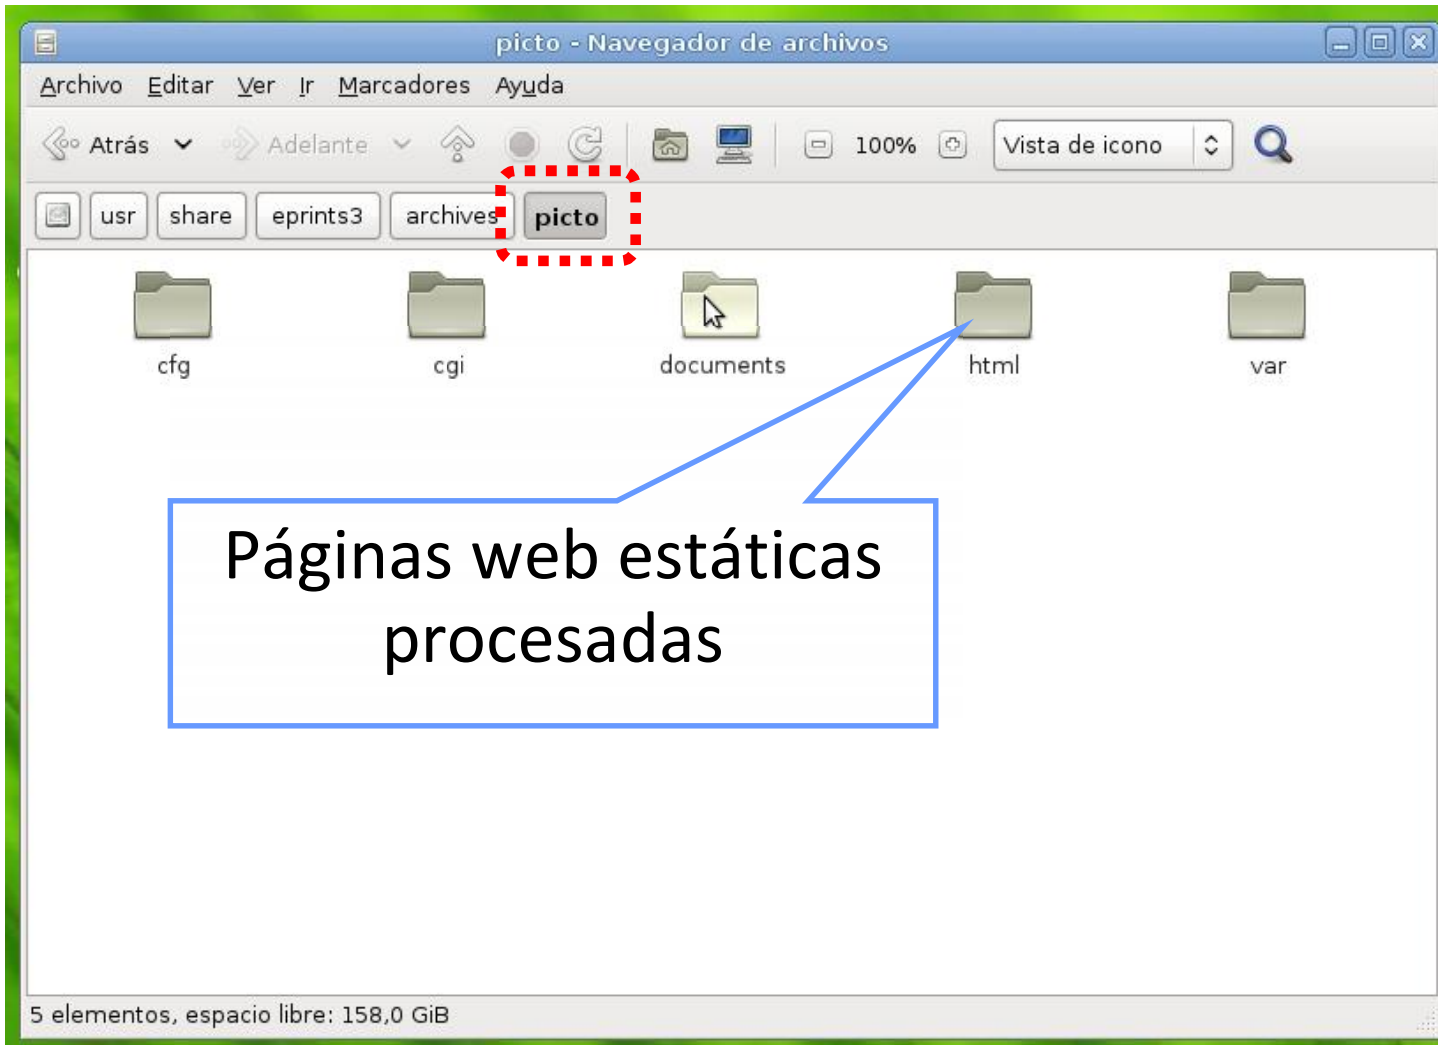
picto - Navegador de archivos

Archivo Editar Ver Ir Marcadores Ayuda

Atrás Adelante 100% Vista de icono

usr share eprints3 archives picto

cfg cgi documents html var

Páginas web estáticas procesadas

5 elementos, espacio libre: 158,0 GiB